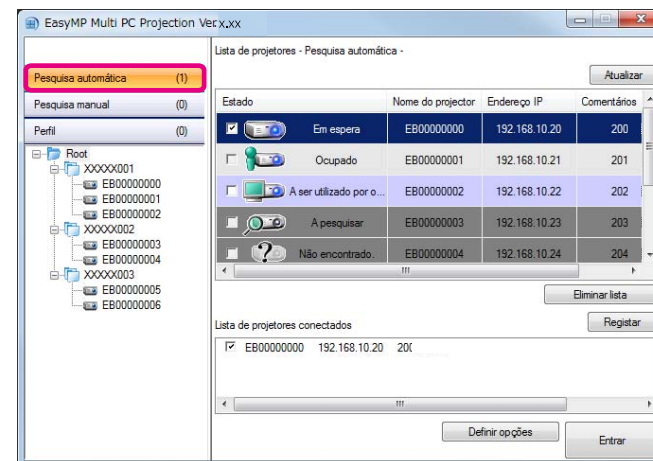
EasyMP Multi PC Projection Ver.x.xx

Pesquisa automática (1)
Pesquisa manual (0)
Perfil (0)

Root
XXXXX001
EB00000000
EB00000001
EB00000002
XXXXX002
EB00000003
EB00000004
XXXXX003
EB00000005
EB00000006

Lista de projetores - Pesquisa automática -

Atualizar

| Estado | Nome do projector | Endereço IP | Comentários |
|---|---|---|---|
| Em espera | EB00000000 | 192.168.10.20 | 200 |
| Ocupado | EB00000001 | 192.168.10.21 | 201 |
| A ser utilizado por o... | EB00000002 | 192.168.10.22 | 202 |
| A pesquisar | EB00000003 | 192.168.10.23 | 203 |
| Não encontrado. | EB00000004 | 192.168.10.24 | 204 |

Eliminar lista

Lista de projetores conectados

Registar

EB00000000 192.168.10.20 20(

Definir opções

Entrar